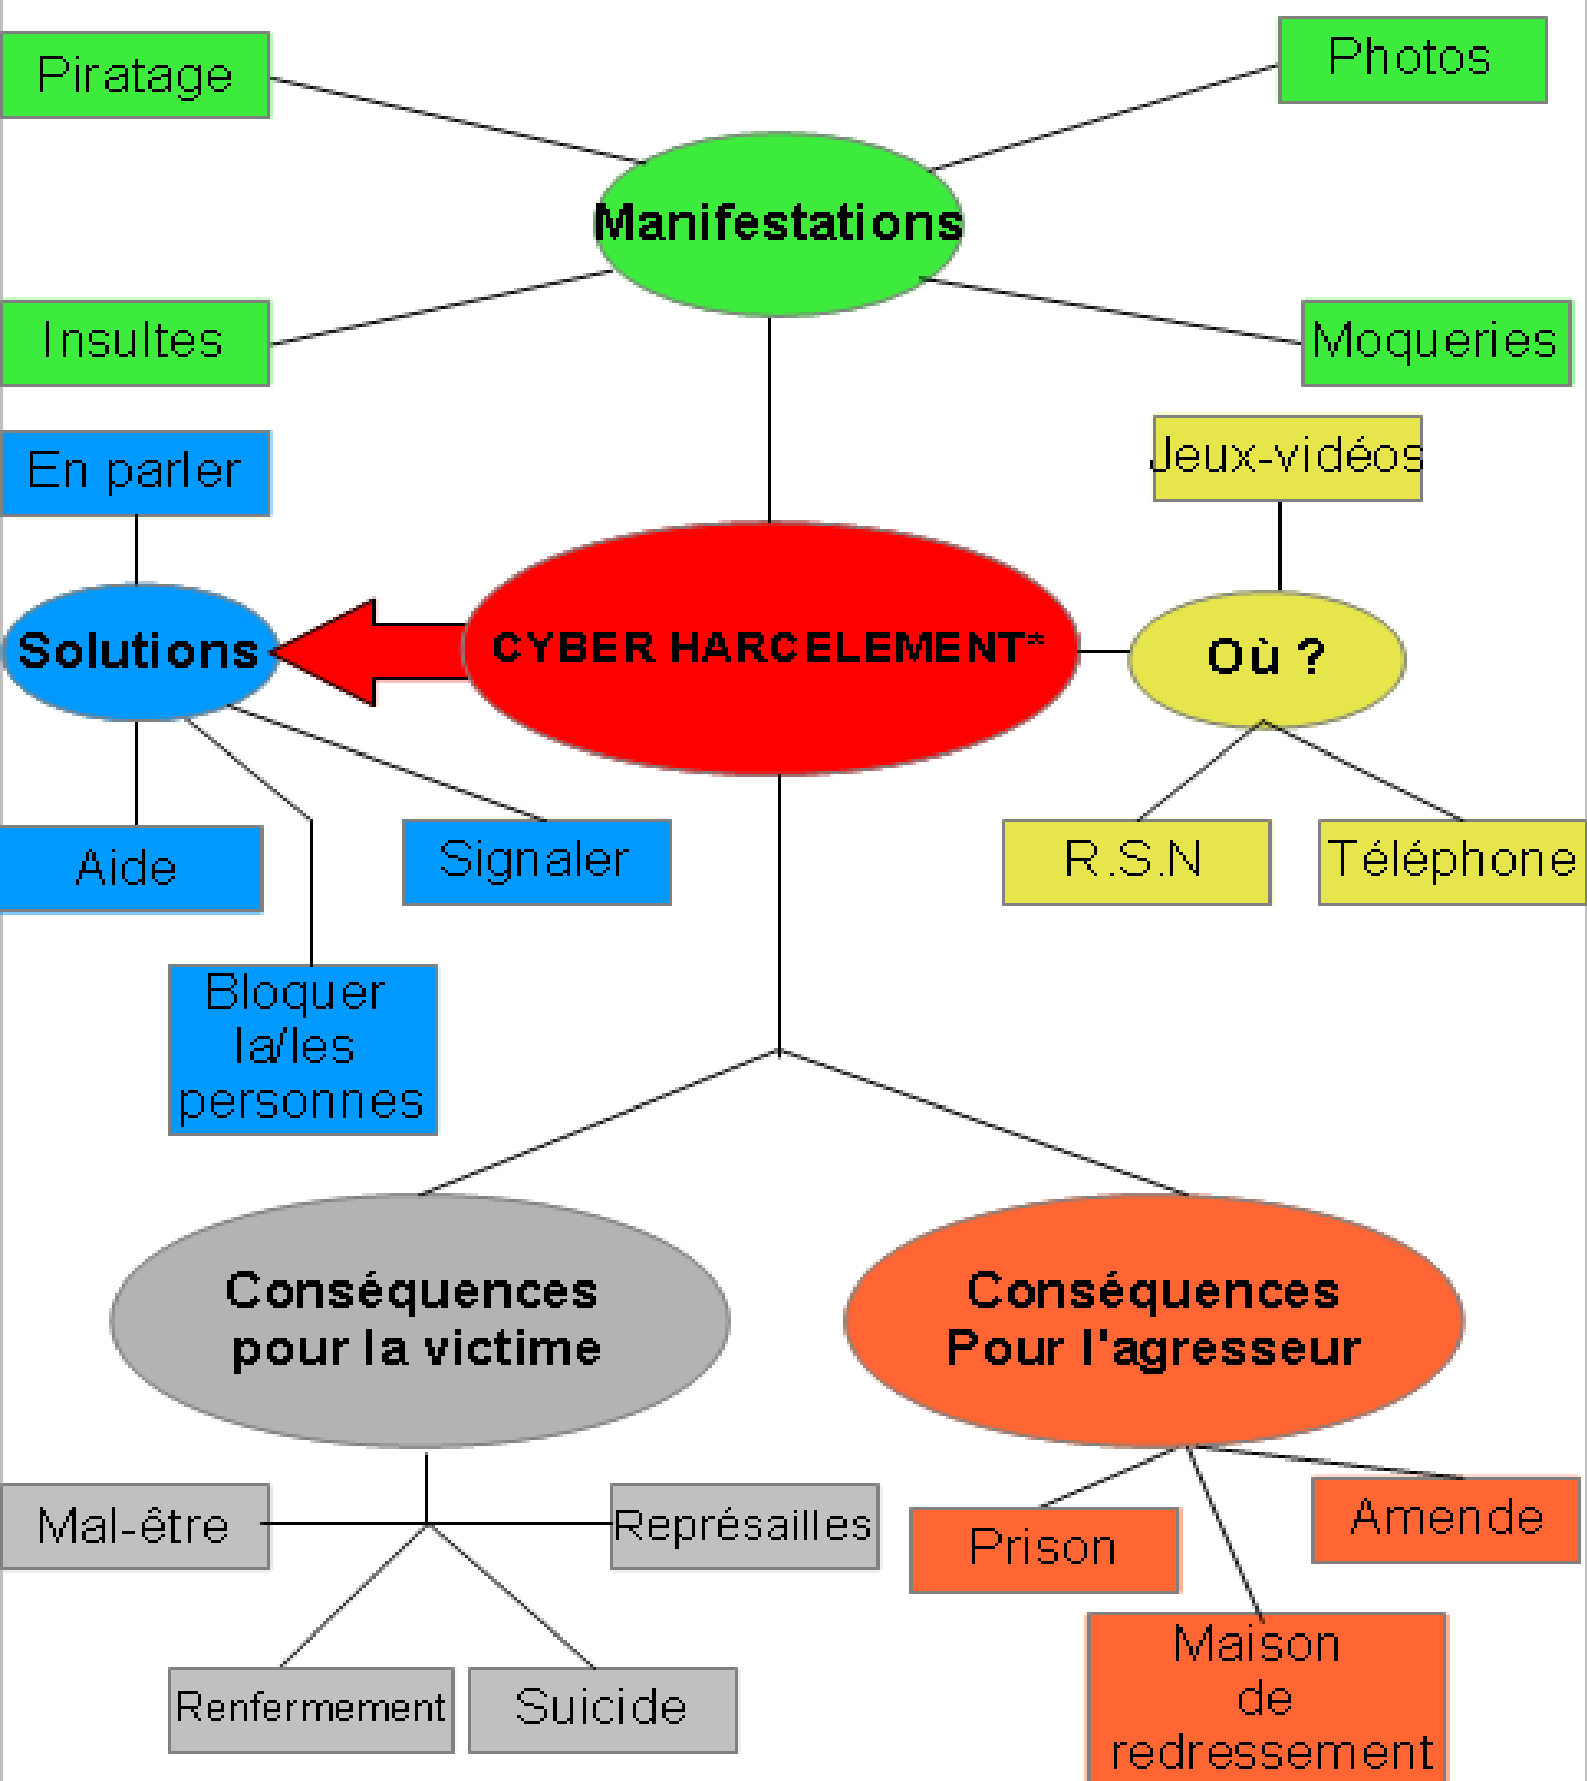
Piratage

Photos

Manifestations

Insultes

Moqueries

En parler

Jeux-vidéos

Solutions

CYBER HARCELEMENT*

Où ?

Aide

Signaler

R.S.N

Téléphone

Bloquer la/les personnes

Conséquences pour la victime

Conséquences Pour l'agresseur

Mal-être

Représailles

Prison

Amende

Renfermement

Suicide

Maison de redressement